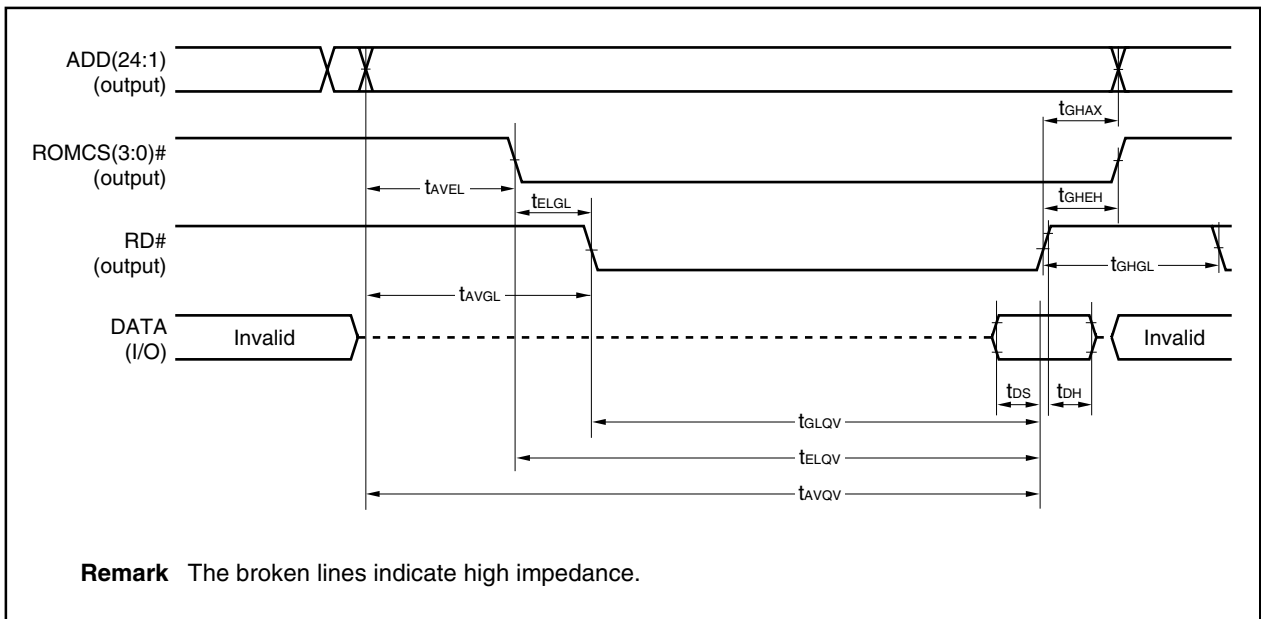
ADD(24:1) (output)

ROMCS(3:0)# (output)

RD# (output)

DATA (I/O)

$t_{GHAX}$

$t_{GHEH}$

$t_{AVEL}$

$t_{ELGL}$

$t_{GHGL}$

$t_{AVGL}$

Invalid

Invalid

$t_{DS}$

$t_{DH}$

$t_{GLQV}$

$t_{ELQV}$

$t_{AVQV}$

**Remark** The broken lines indicate high impedance.